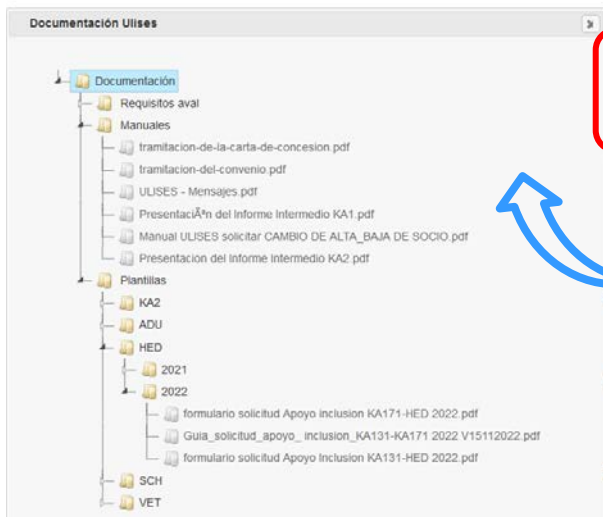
Documentación Ulises

Documentación
Requisitos aval
Manuales
tramitacion-de-la-carta-de-concesion.pdf
tramitacion-del-convenio.pdf
ULISES - Mensajes.pdf
PresentaciÃ³n del Informe Intermedio KA1.pdf
Manual ULISES solicitar CAMBIO DE ALTA_BAJA DE SOCIO.pdf
Presentacion del Informe Intermedio KA2.pdf
Plantillas
KA2
ADU
HED
2021
2022
formulario solicitud Apoyo inclusion KA171-HED 2022.pdf
Guia_solicitud_apoyo_ inclusion_KA131-KA171 2022 V15112022.pdf
formulario solicitud Apoyo inclusion KA131-HED 2022.pdf
SCH
VET